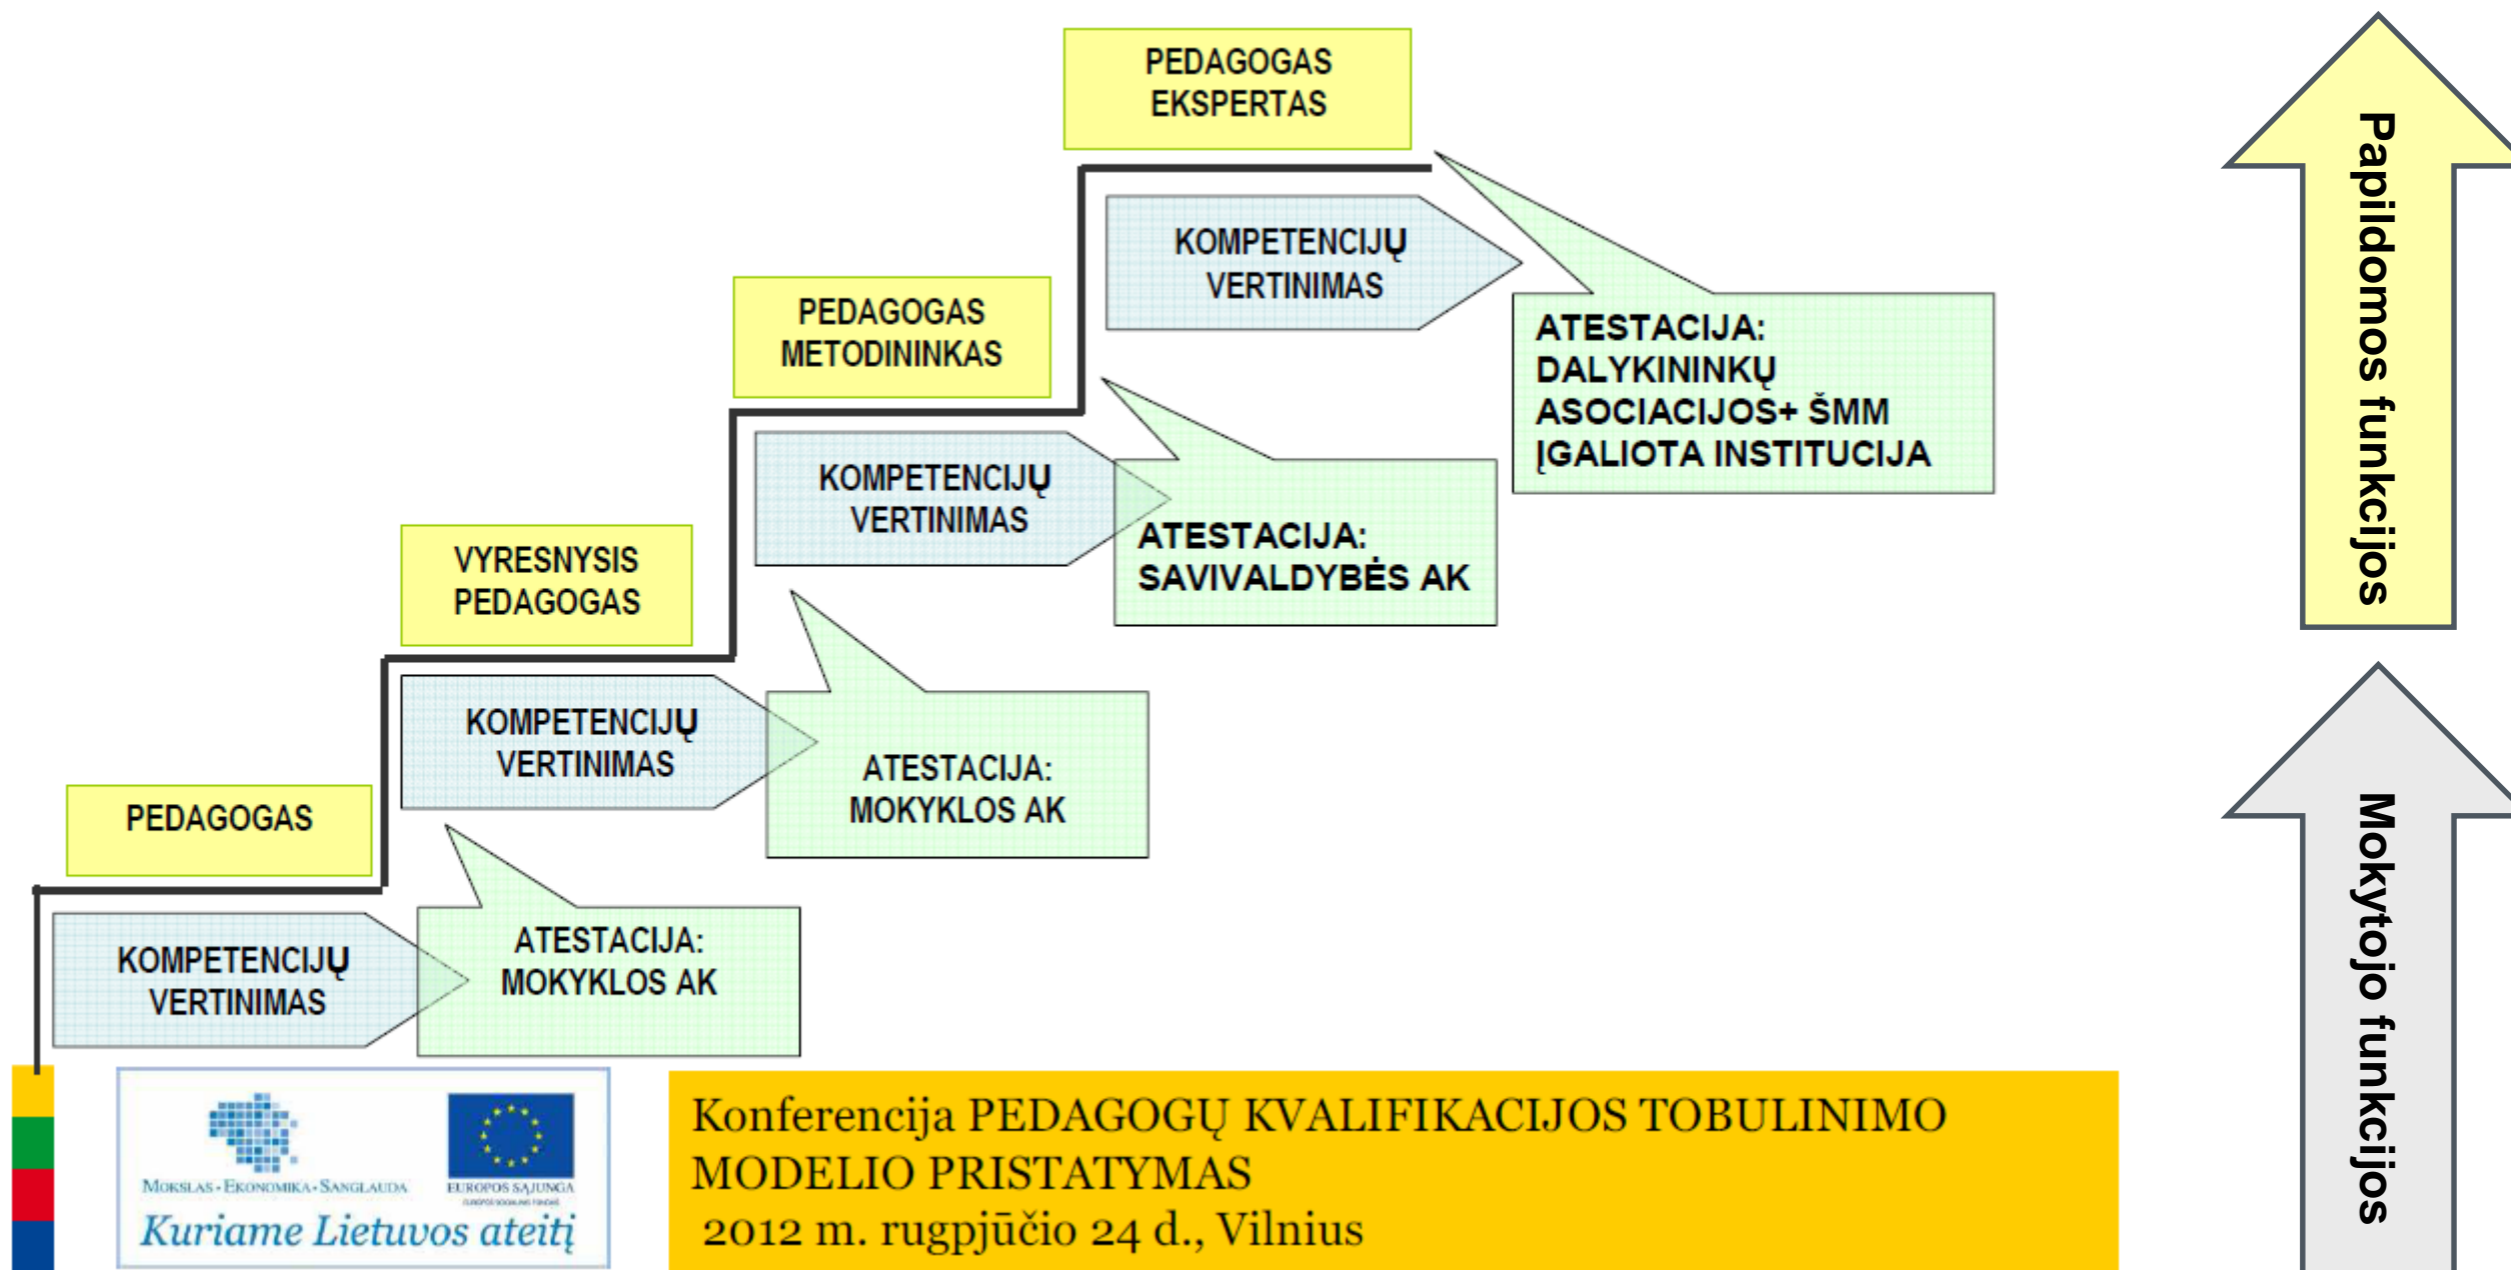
PEDAGOGAS EKSPERTAS

KOMPETENCIJŲ VERTINIMAS

ATESTACIJA: DALYKININKŲ ASOCIACIJOS+ ŠMM ĮGALIOTA INSTITUCIJA

PEDAGOGAS METODININKAS

KOMPETENCIJŲ VERTINIMAS

ATESTACIJA: SAVIVALDYBĖS AK

VYRESNYSIS PEDAGOGAS

KOMPETENCIJŲ VERTINIMAS

ATESTACIJA: MOKYKLOS AK

PEDAGOGAS

KOMPETENCIJŲ VERTINIMAS

ATESTACIJA: MOKYKLOS AK

Papildomos funkcijos

Mokytojo funkcijos

MOKSLAS · EKONOMIKA · SANGLAUDA

EUROPOS SĄJUNGA

Kuriame Lietuvos ateitį

Konferencija PEDAGOGŲ KVALIFIKACIJOS TOBULINIMO MODELIO PRISTATYMAS
2012 m. rugpjūčio 24 d., Vilnius